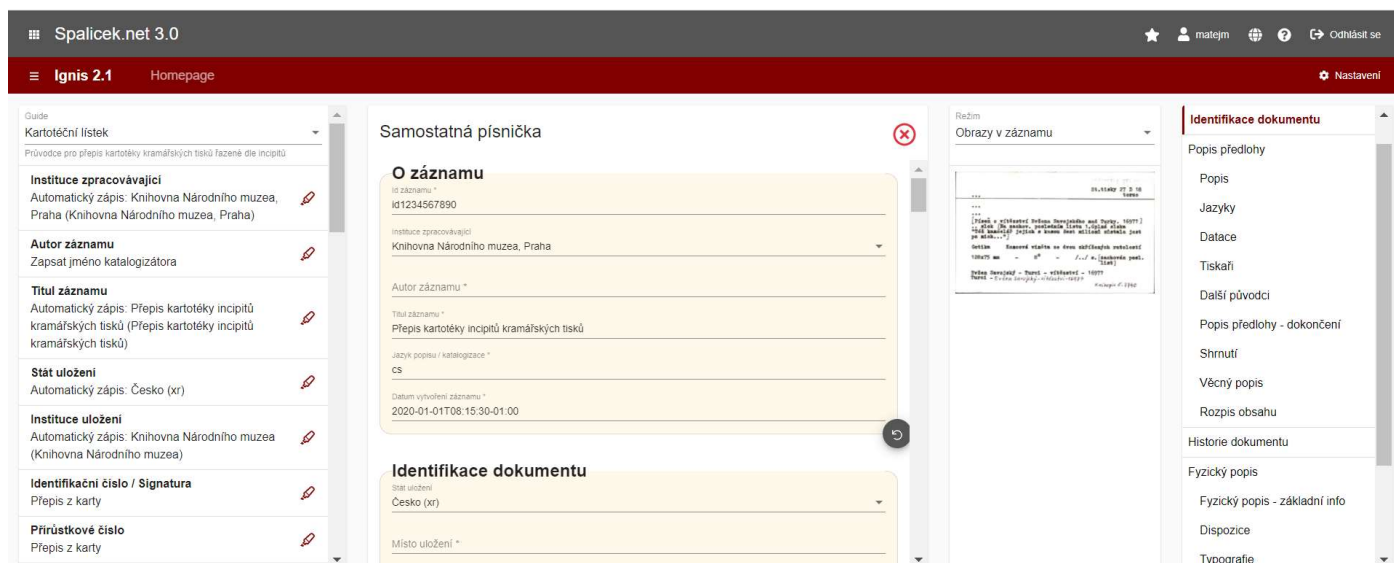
Spalicek.net 3.0

matejm Odhlásit se

Ignis 2.1 Homepage

Nastavení

Guide
Kartotéční lístek
Průvodce pro přepis kartotéky kramářských tisků řazené dle incipitů

Instituce zpracovávající
Automatický zápis: Knihovna Národního muzea, Praha (Knihovna Národního muzea, Praha)

Autor záznamu
Zapsat jméno katalogizátora

Titul záznamu
Automatický zápis: Přepis kartotéky incipitů kramářských tisků (Přepis kartotéky incipitů kramářských tisků)

Stát uložení
Automatický zápis: Česko (xr)

Instituce uložení
Automatický zápis: Knihovna Národního muzea (Knihovna Národního muzea)

Identifikační číslo / Signatura
Přepis z karty

Přírůstkové číslo
Přepis z karty

Samostatná písnička

O záznamu
Id záznamu *
id1234567890

Instituce zpracovávající
Knihovna Národního muzea, Praha

Autor záznamu *

Titul záznamu *
Přepis kartotéky incipitů kramářských tisků

Jazyk popisu / katalogizace *
cs

Datum vytvoření záznamu *
2020-01-01T08:15:30-01:00

Identifikace dokumentu
Stát uložení
Česko (xr)

Místo uložení *

Režim
Obrazy v záznamu

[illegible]

Identifikace dokumentu
Popis předlohy
Popis
Jazyky
Datace
Tiskaři
Další původci
Popis předlohy - dokončení
Shrnutí
Věcný popis
Rozpis obsahu
Historie dokumentu
Fyzický popis
Fyzický popis - základní info
Dispozice
Typografie